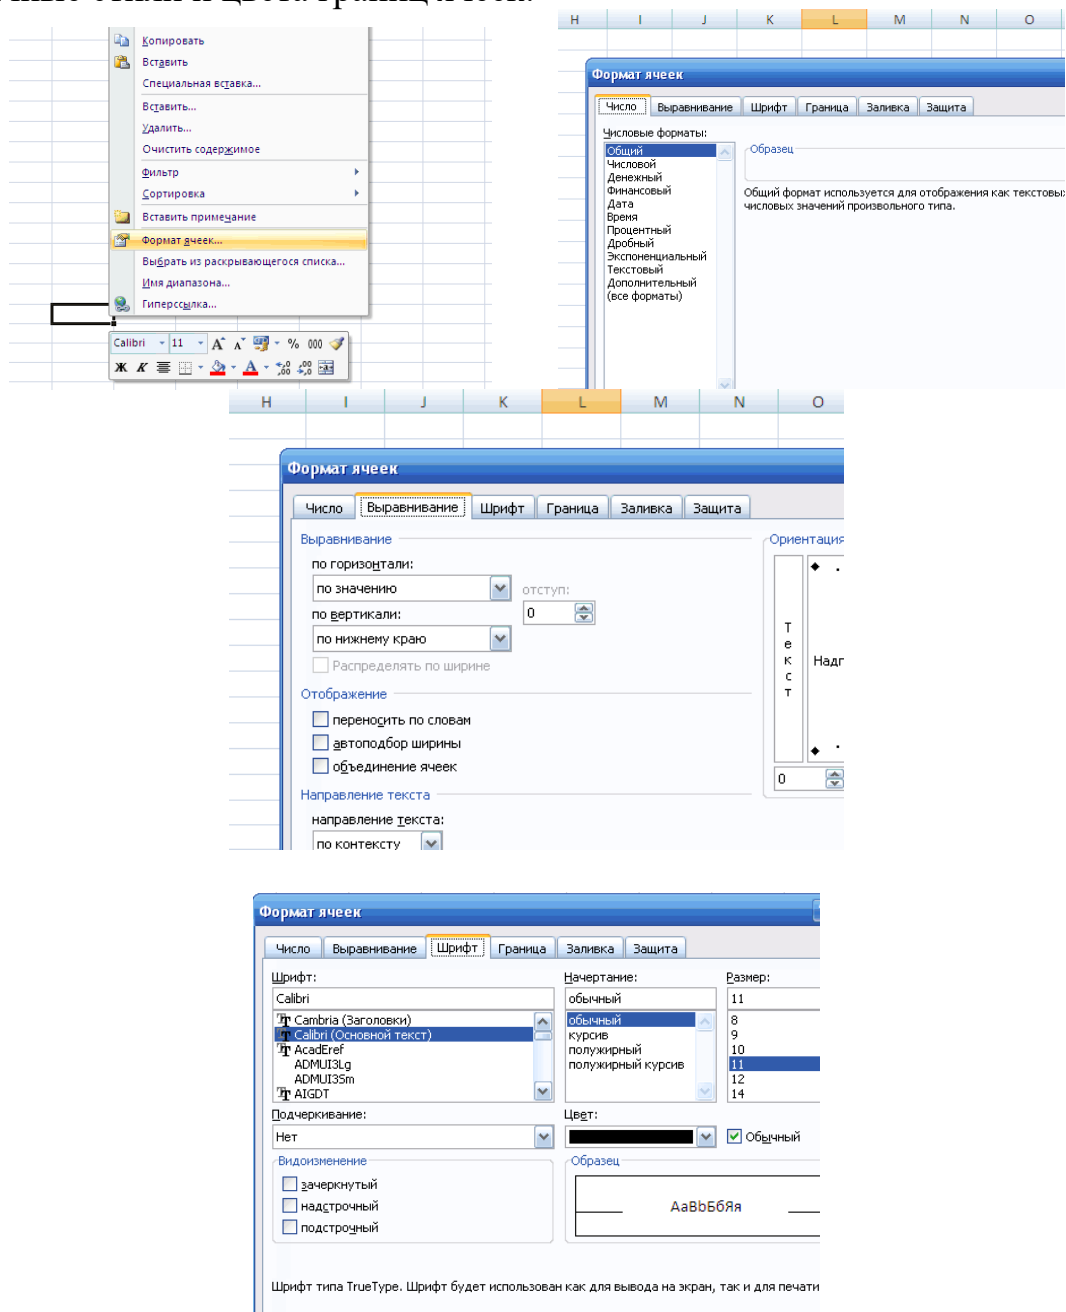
Копировать
Вставить
Специальная вставка...
Вставить...
Удалить...
Очистить содержимое
Фильтр
Сортировка
Вставить примечание
Формат ячеек...
Выбрать из раскрывающегося списка...
Имя диапазона...
Гиперссылка...

Calibri 11 A A % 000
Ж К

H I J K L M N O

Формат ячеек

Число | Выравнивание | Шрифт | Граница | Заливка | Защита

Числовые форматы:
Общий
Числовой
Денежный
Финансовый
Дата
Время
Процентный
Дробный
Экспоненциальный
Текстовый
Дополнительный
(все форматы)

Образец

Общий формат используется для отображения как текстовых числовых значений произвольного типа.

H I J K L M N O

Формат ячеек

Число | Выравнивание | Шрифт | Граница | Заливка | Защита

Выравнивание
по горизонтали:
по значению
отступ:
0
по вертикали:
по нижнему краю
Распределять по ширине
Отображение
переносить по словам
автоподбор ширины
объединение ячеек
Направление текста
направление текста:
по контексту

Ориентация
Т
е
к
с
т
Надп
0

Формат ячеек

Число | Выравнивание | Шрифт | Граница | Заливка | Защита

Шрифт:
Calibri
Cambria (Заголовки)
Calibri (Основной текст)
AcadEref
ADMUI3Lg
ADMUI3Sm
AIGDT

Начертание:
обычный
обычный
курсив
полужирный
полужирный курсив

Размер:
11
8
9
10
11
12
14

Подчеркивание:
Нет
Цвет:
Обычный

Видоизменение
зачеркнутый
надстрочный
подстрочный

Образец
АаBbБбЯя

Шрифт типа TrueType. Шрифт будет использован как для вывода на экран, так и для печати